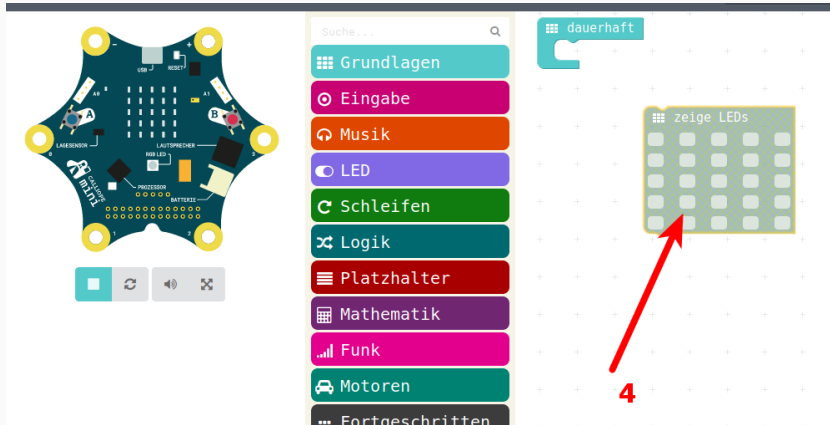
USB
RESET
A0
A1
A
B
LAGESENSOR
LAUTSPRECHER
RGB LED
PROZESSOR
BATTERIE
CALLIOPE mini
Suche...
Grundlagen
Eingabe
Musik
LED
Schleifen
Logik
Platzhalter
Mathematik
Funk
Motoren
Fortgeschritten
dauerhaft
zeige LEDs
4